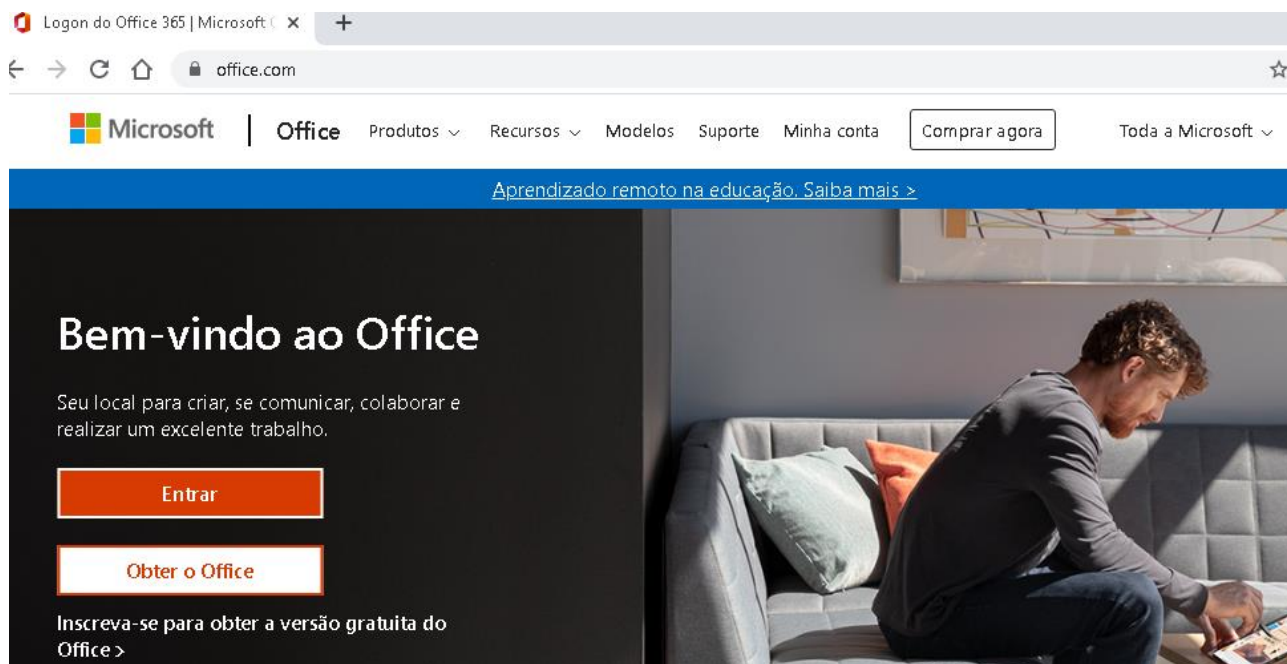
Logon do Office 365 | Microsoft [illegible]

office.com

Microsoft | Office Produtos ⌄ Recursos ⌄ Modelos Suporte Minha conta Comprar agora Toda a Microsoft ⌄

Aprendizado remoto na educação. Saiba mais >

Bem-vindo ao Office

Seu local para criar, se comunicar, colaborar e realizar um excelente trabalho.

Entrar

Obter o Office

Inscreva-se para obter a versão gratuita do Office >